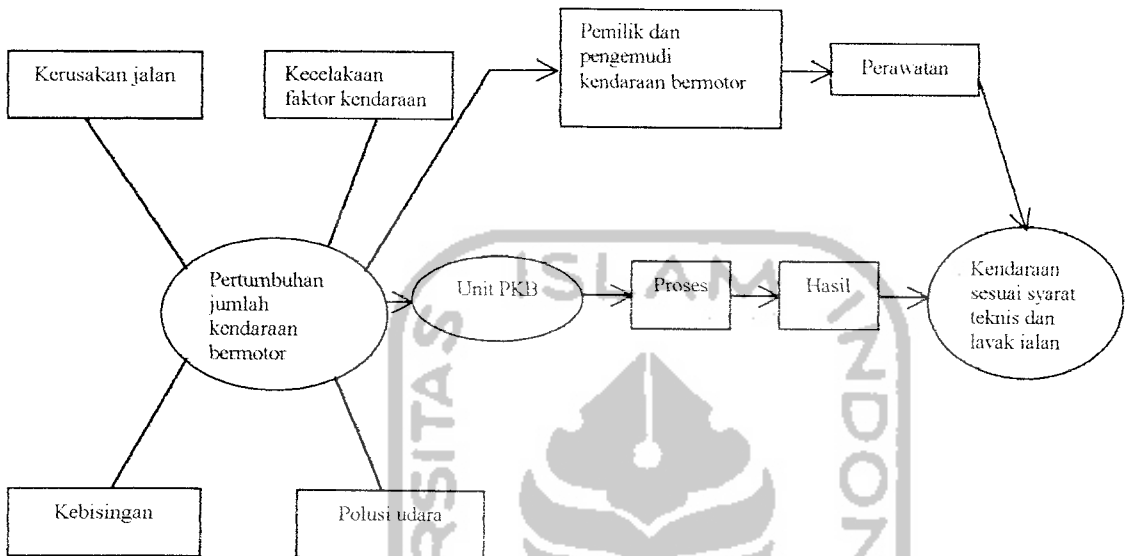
Kerusakan jalan

Kecelakaan faktor kendaraan

Pemilik dan pengemudi kendaraan bermotor

Perawatan

Pertumbuhan jumlah kendaraan bermotor

Unit PKB

Proses

Hasil

Kendaraan sesuai syarat teknis dan layak jalan

ISLAM

SITAS

NDO

Kebisingan

Polusi udara